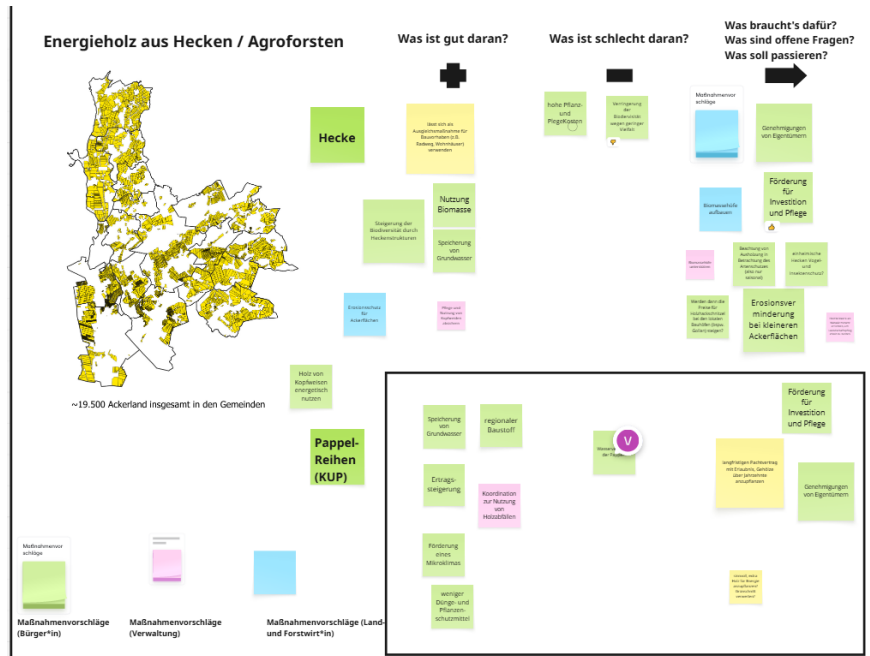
Energieholz aus Hecken / Agroforsten

Was ist gut daran?

Was ist schlecht daran?

Was braucht's dafür?
Was sind offene Fragen?
Was soll passieren?

Hecke

lässt sich als Ausgleichsmaßnahme für Bauvorhaben (z.B. Radweg, Wohnhäuser) verwenden

hohe Pflanz- und PflegeKosten

Verringerung der Biodiversität wegen geringer Breiten

Maßnahmenvorschläge

Genehmigungen von Eigentümern

Nutzung Biomasse

Steigerung der Biodiversität durch Heckenstrukturen

Speicherung von Grundwasser

Biomassehöfe aufbauen

Förderung für Investition und Pflege

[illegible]

Beachtung von Auslichtung in Berechnung des Artenschutzes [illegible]

einheimische Hecken: Vögel- und Insektenschutz?

Erosionsschutz für Ackerflächen

Pflege einer Nutzung von Kopfweiden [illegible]

Werden dann die Preise für Holzhackschnitzel bei den lokalen Bauhöfen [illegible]

Erosionsverminderung bei kleineren Ackerflächen

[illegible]

Holz von Kopfweiden energetisch nutzen

~19.500 Ackerland insgesamt in den Gemeinden

Pappel-Reihen (KUP)

Speicherung von Grundwasser

regionaler Baustoff

Wasserschutz für die Flächen

Förderung für Investition und Pflege

Ertrags-steigerung

Koordination zur Nutzung von Holzabfällen

langfristigen Pachtvertrag mit Erlaubnis, Gehölze über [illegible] anzupflanzen

Genehmigungen von Eigentümern

Förderung eines Mikroklimas

weniger Dünge- und Pflanzen-schutzmittel

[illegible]

Maßnahmenvorschläge

Maßnahmenvorschläge (Bürger*in)

Maßnahmenvorschläge (Verwaltung)

Maßnahmenvorschläge (Land- und Forstwirt*in)